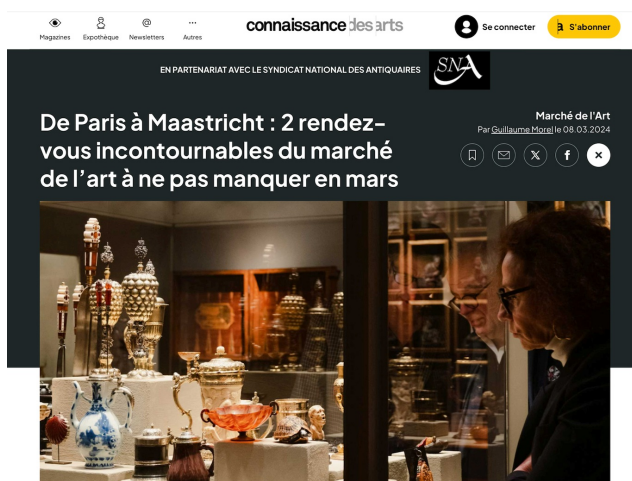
Magazines Expothèque Newsletters Autres

connaissance des arts

Se connecter

S'abonner

EN PARTENARIAT AVEC LE SYNDICAT NATIONAL DES ANTIQUAIRES

SNA

De Paris à Maastricht : 2 rendez-vous incontournables du marché de l'art à ne pas manquer en mars

Marché de l'Art

Par Guillaume Morel le 08.03.2024